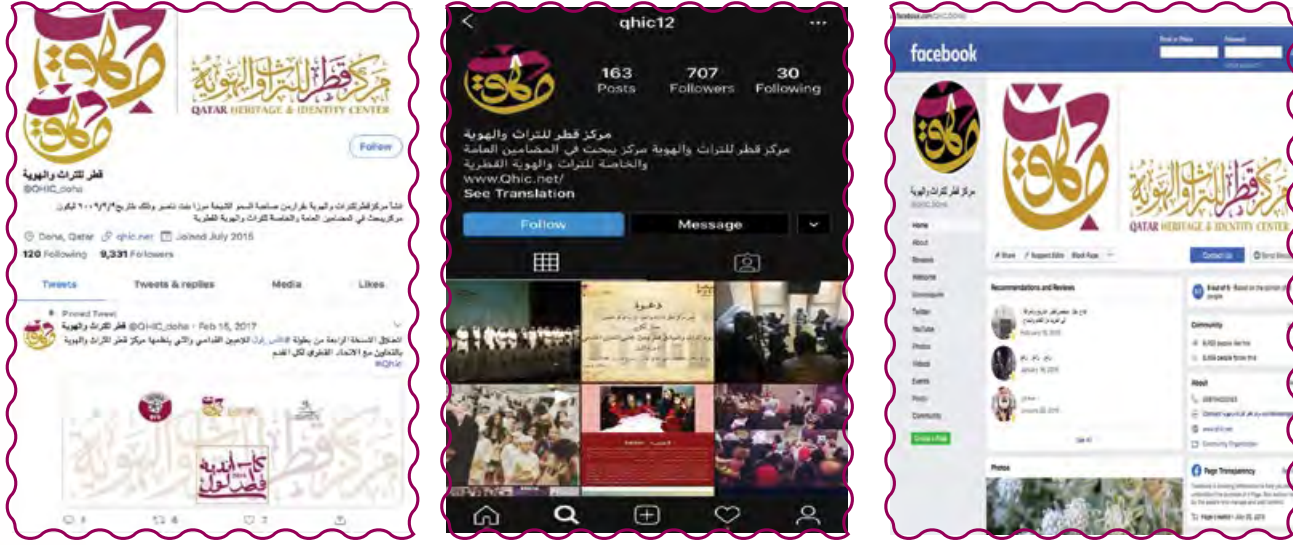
مركز قطر للتراث والهوية
QATAR HERITAGE & IDENTITY CENTER

Follow

قطر للتراث والهوية
@QHIC_doha

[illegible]

Doha, Qatar  qhic.net  Joined July 2015

120 Following  9,331 Followers

Tweets  Tweets & replies  Media  Likes

Pinned Tweet

قطر للتراث والهوية @QHIC_doha · Feb 15, 2017

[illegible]

#Qhic

كأس أندية قطر الأول

qhic12

163 Posts  707 Followers  30 Following

مركز قطر للتراث والهوية
مركز قطر للتراث والهوية مركز يبحث في المضامين العامة والخاصة للتراث والهوية القطرية
www.Qhic.net/
See Translation

Follow  Message

facebook

مركز قطر للتراث والهوية
QATAR HERITAGE & IDENTITY CENTER

Home
About
Reviews
Photos
Videos
Events
Posts
Community

Recommendations and Reviews

Community

About

Photos

Page Transparency